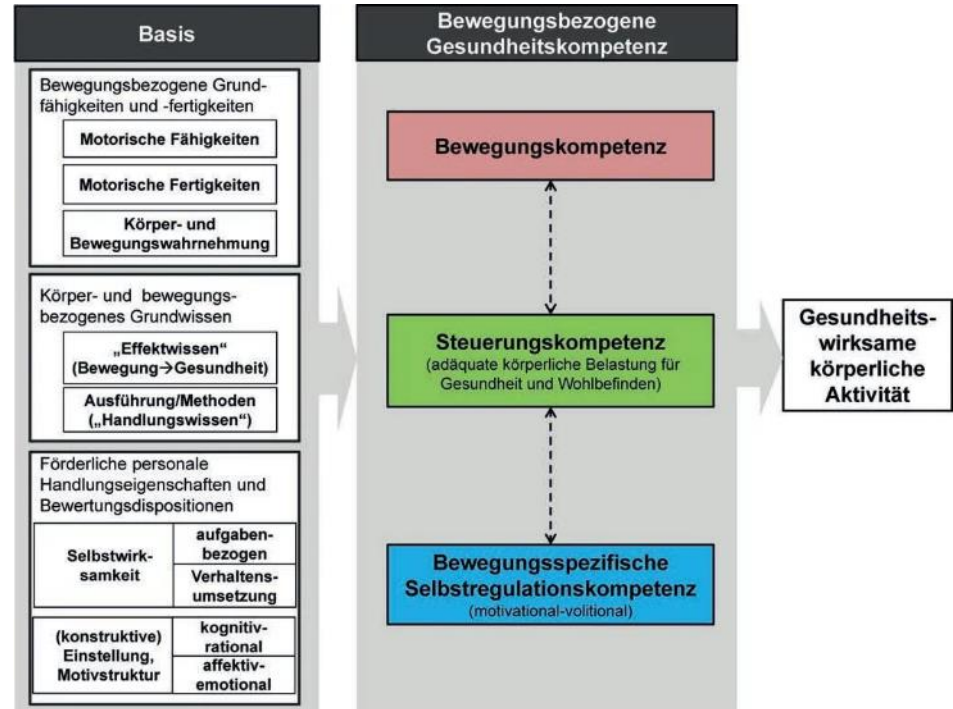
Basis

Bewegungsbezogene Grundfähigkeiten und -fertigkeiten

Motorische Fähigkeiten

Motorische Fertigkeiten

Körper- und Bewegungswahrnehmung

Körper- und bewegungsbezogenes Grundwissen

„Effektwissen" (Bewegung→Gesundheit)

Ausführung/Methoden („Handlungswissen")

Förderliche personale Handlungseigenschaften und Bewertungsdispositionen

| Selbstwirksamkeit | aufgabenbezogen |
|---|---|
| | Verhaltensumsetzung |

| (konstruktive) Einstellung, Motivstruktur | kognitiv-rational |
|---|---|
| | affektiv-emotional |

Bewegungsbezogene Gesundheitskompetenz

Bewegungskompetenz

Steuerungskompetenz
(adäquate körperliche Belastung für Gesundheit und Wohlbefinden)

Bewegungsspezifische Selbstregulationskompetenz
(motivational-volitional)

Gesundheitswirksame körperliche Aktivität